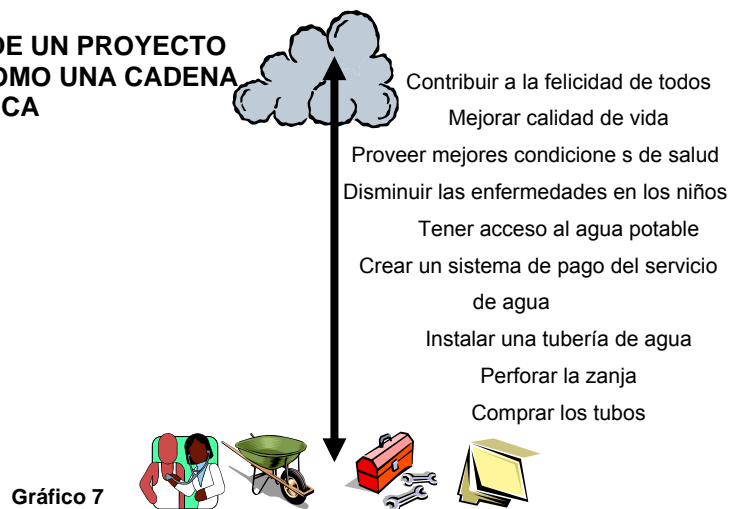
DE UN PROYECTO
OMO UNA CADENA
CA

Contribuir a la felicidad de todos

Mejorar calidad de vida

Proveer mejores condicione s de salud

Disminuir las enfermedades en los niños

Tener acceso al agua potable

Crear un sistema de pago del servicio de agua

Instalar una tubería de agua

Perforar la zanja

Comprar los tubos

Gráfico 7